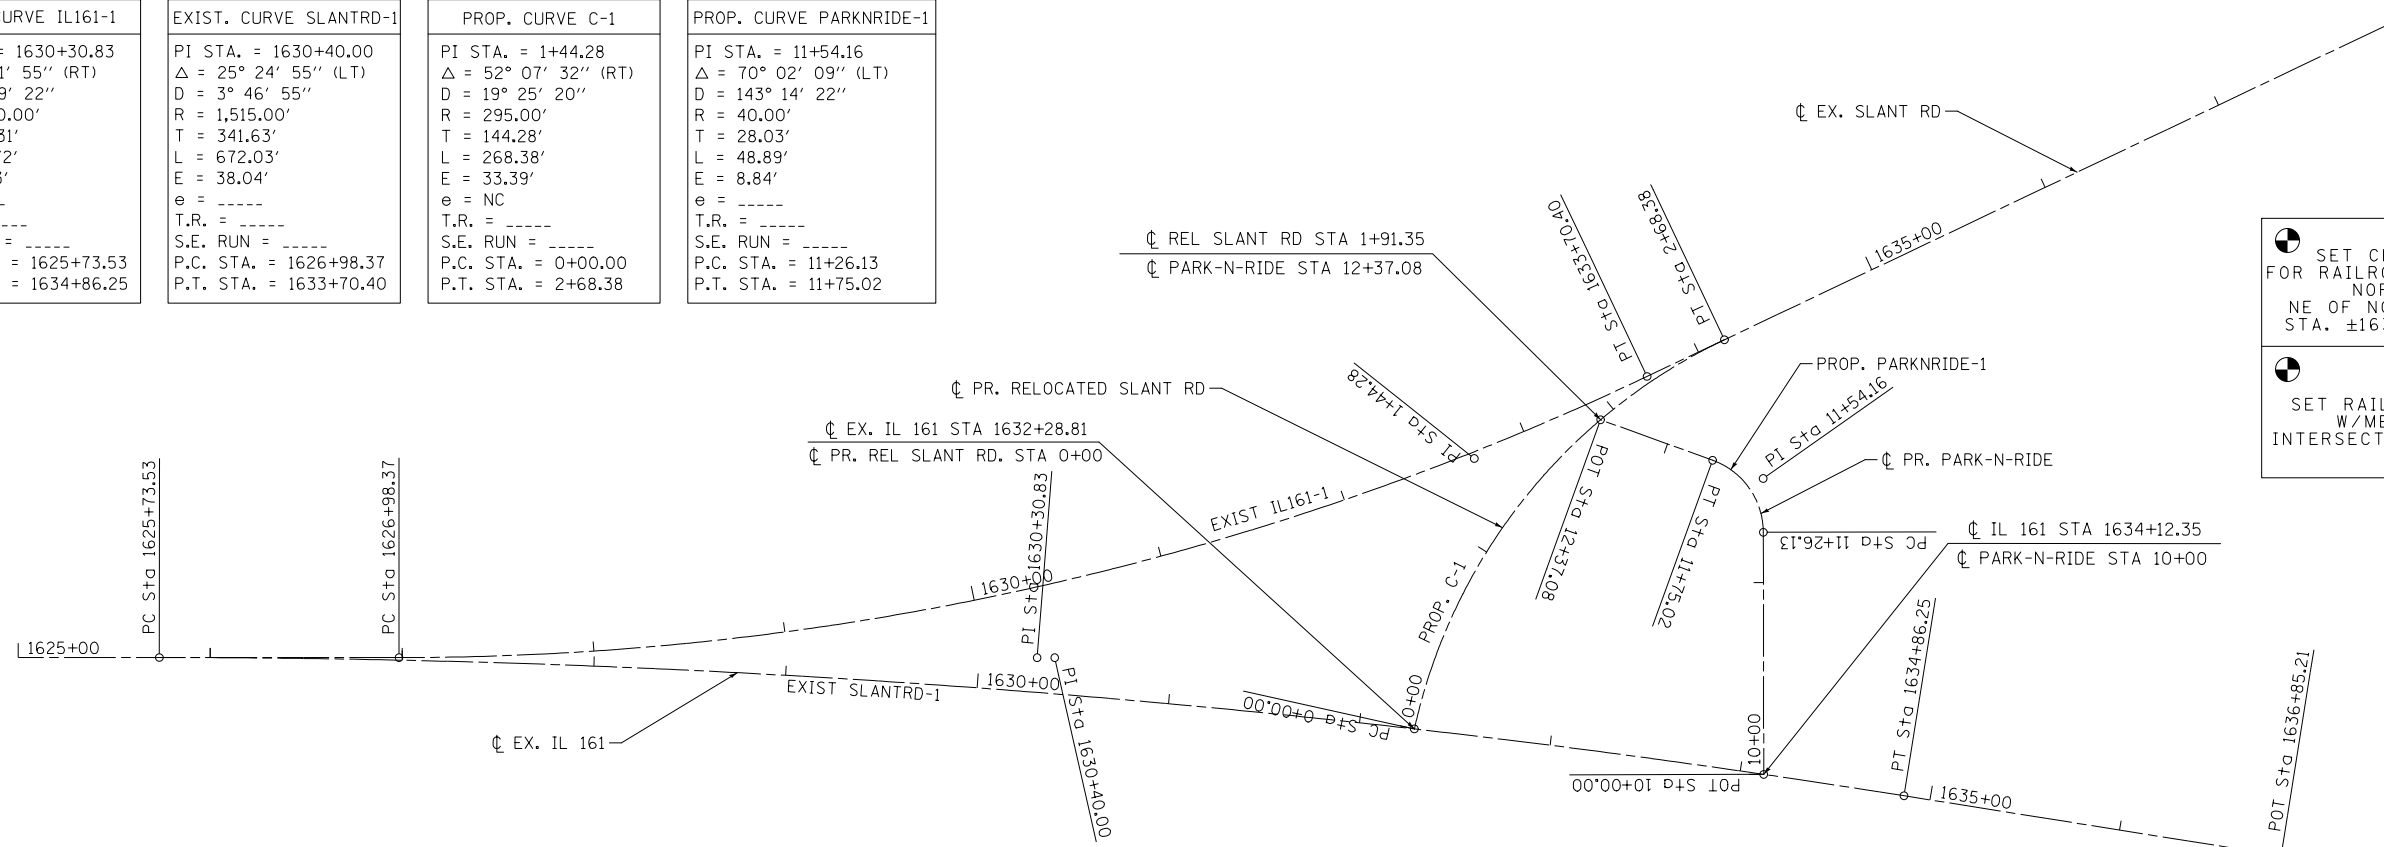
URVE IL161-1
= 1630+30.83
1' 55'' (RT)
9' 22''
0.00'
31'
2'
5'
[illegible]
= _____
= 1625+73.53
= 1634+86.25

EXIST. CURVE SLANTRD-1
PI STA. = 1630+40.00
$\Delta$ = 25° 24' 55'' (LT)
D = 3° 46' 55''
R = 1,515.00'
T = 341.63'
L = 672.03'
E = 38.04'
e = _____
T.R. = _____
S.E. RUN = _____
P.C. STA. = 1626+98.37
P.T. STA. = 1633+70.40

PROP. CURVE C-1
PI STA. = 1+44.28
$\Delta$ = 52° 07' 32'' (RT)
D = 19° 25' 20''
R = 295.00'
T = 144.28'
L = 268.38'
E = 33.39'
e = NC
T.R. = _____
S.E. RUN = _____
P.C. STA. = 0+00.00
P.T. STA. = 2+68.38

PROP. CURVE PARKNRIDE-1
PI STA. = 11+54.16
$\Delta$ = 70° 02' 09'' (LT)
D = 143° 14' 22''
R = 40.00'
T = 28.03'
L = 48.89'
E = 8.84'
e = _____
T.R. = _____
S.E. RUN = _____
P.C. STA. = 11+26.13
P.T. STA. = 11+75.02

℄ EX. SLANT RD
PT Sta 1633+70.40
PT Sta 2+68.38
1635+00
℄ REL SLANT RD STA 1+91.35
℄ PARK-N-RIDE STA 12+37.08
SET C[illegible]
FOR RAILRO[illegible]
NOR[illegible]
NE OF NO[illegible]
STA. ±16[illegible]
SET RAIL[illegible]
W/ME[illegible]
INTERSECT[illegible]
PROP. PARKNRIDE-1
℄ PR. RELOCATED SLANT RD
PI Sta 1+44.28
PI Sta 11+54.16
℄ EX. IL 161 STA 1632+28.81
℄ PR. REL SLANT RD. STA 0+00
℄ PR. PARK-N-RIDE
POT Sta 12+37.08
PT Sta 11+75.02
EXIST IL161-1
PC Sta 11+26.13
℄ IL 161 STA 1634+12.35
℄ PARK-N-RIDE STA 10+00
PC Sta 1625+73.53
PC Sta 1626+98.37
PI Sta 1630+30.83
1630+00
PROP. C-1
1625+00
EXIST SLANTRD-1
1630+00
PI Sta 1630+40.00
PC Sta 0+00.00
0+00
PT Sta 1634+86.25
POT Sta 1636+85.21
℄ EX. IL 161
10+00
POT Sta 10+00.00
1635+00